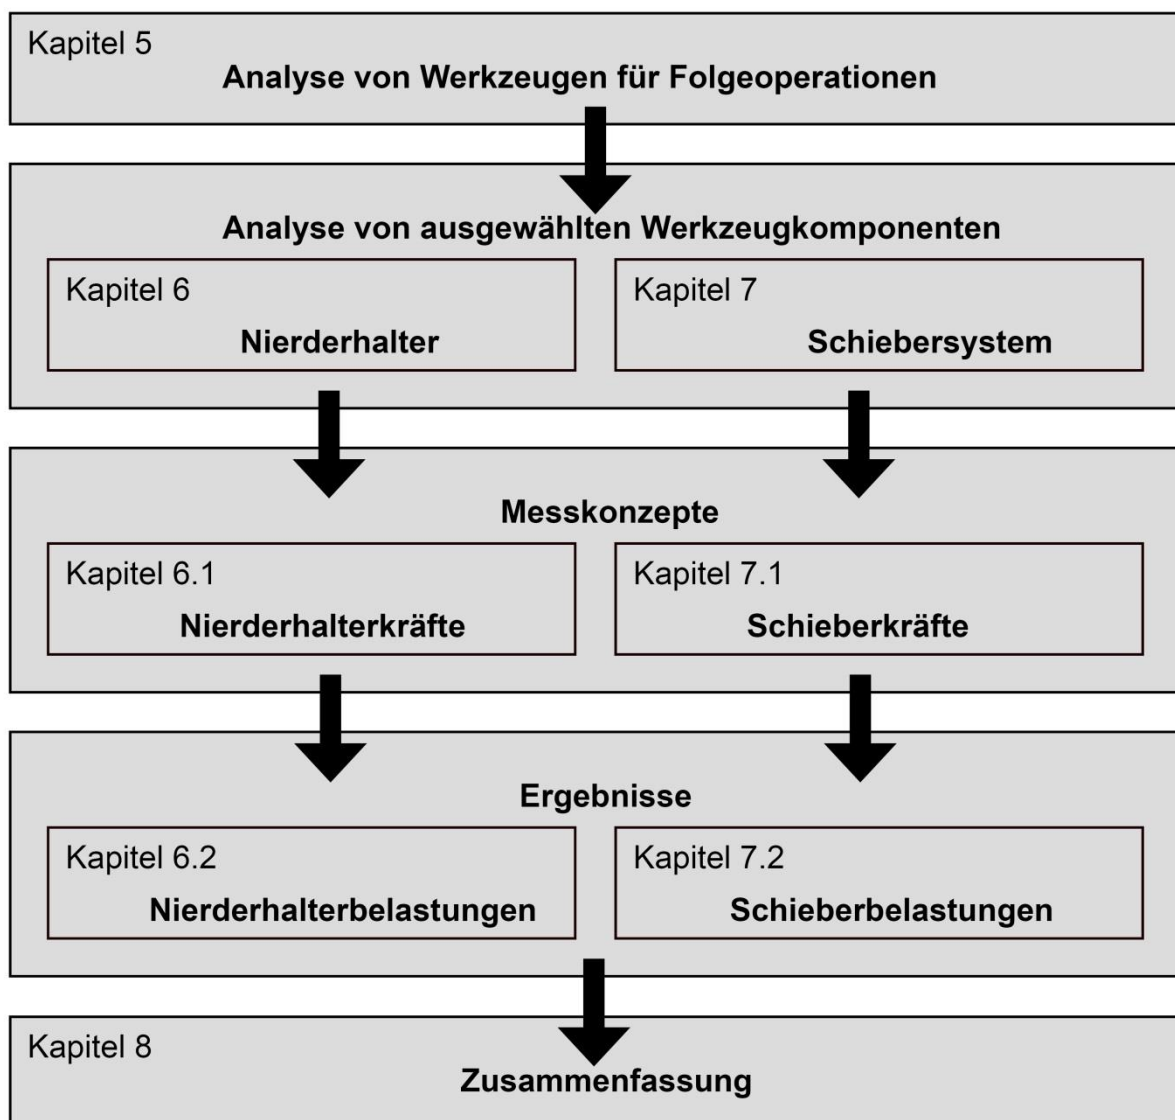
Kapitel 5
Analyse von Werkzeugen für Folgeoperationen

Analyse von ausgewählten Werkzeugkomponenten

Kapitel 6
Nierderhalter

Kapitel 7
Schiebersystem

Messkonzepte

Kapitel 6.1
Nierderhalterkräfte

Kapitel 7.1
Schieberkräfte

Ergebnisse

Kapitel 6.2
Nierderhalterbelastungen

Kapitel 7.2
Schieberbelastungen

Kapitel 8
Zusammenfassung